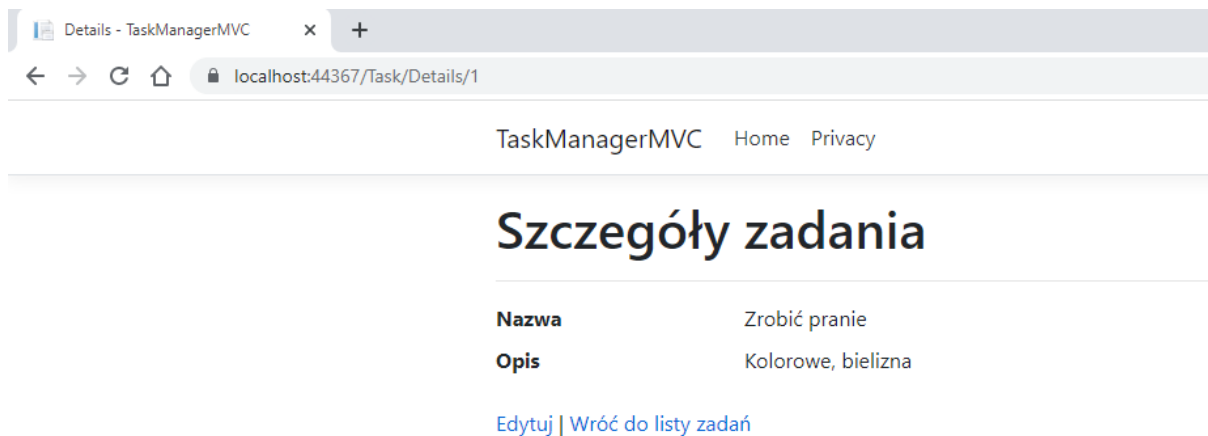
Details - TaskManagerMVC ×

localhost:44367/Task/Details/1

TaskManagerMVC Home Privacy

Szczegóły zadania

| Nazwa | Zrobić pranie |
|---|---|
| Opis | Kolorowe, bielizna |

Edytuj | Wróć do listy zadań